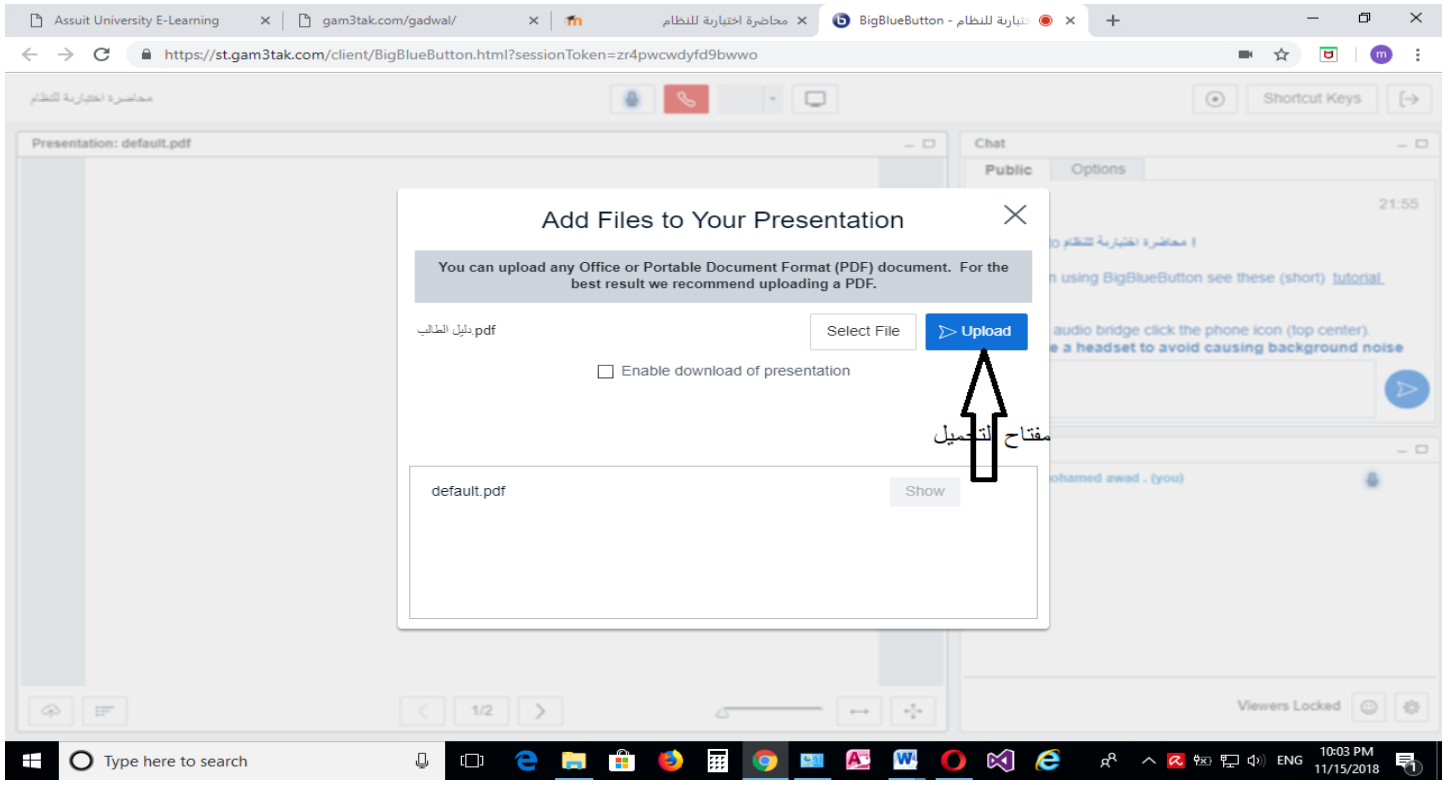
Assuit University E-Learning × | gam3tak.com/gadwal/ × | محاضرة اختبارية للنظام × | BigBlueButton - اختبارية للنظام ×

https://st.gam3tak.com/client/BigBlueButton.html?sessionToken=zr4pwcwdyfd9bwwo

محاضرة اختبارية للنظام

Shortcut Keys

Presentation: default.pdf

Chat

Public Options

21:55

محاضرة اختبارية للنظام ! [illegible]

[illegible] n using BigBlueButton see these (short) tutorial.

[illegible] audio bridge click the phone icon (top center). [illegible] e a headset to avoid causing background noise

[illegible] ohamed awad . (you)

Add Files to Your Presentation

You can upload any Office or Portable Document Format (PDF) document. For the best result we recommend uploading a PDF.

دليل الطالب.pdf

Select File

Upload

Enable download of presentation

مفتاح التحميل

default.pdf

Show

1/2

Viewers Locked

Type here to search

ENG

10:03 PM
11/15/2018